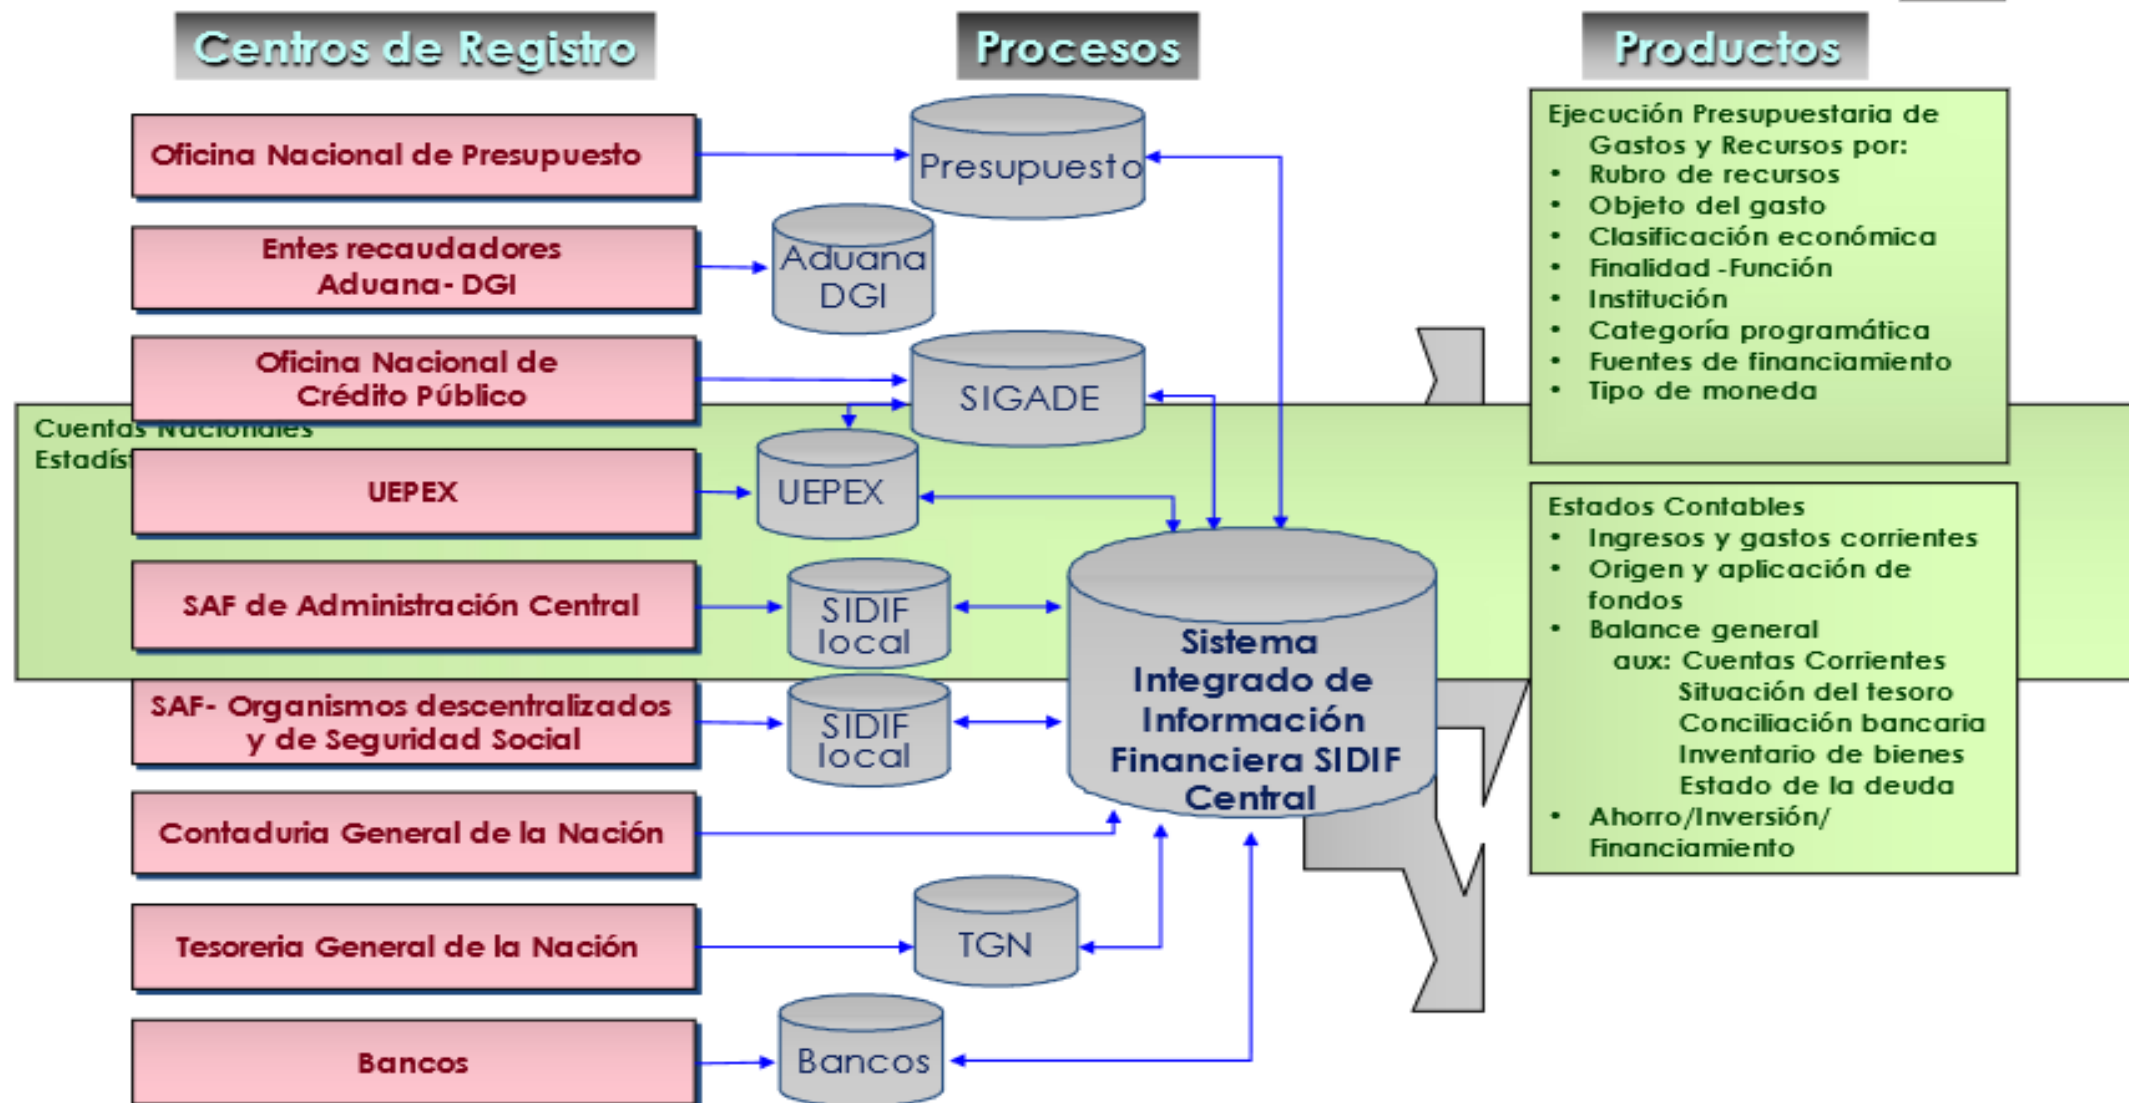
Centros de Registro

Procesos

Productos

Oficina Nacional de Presupuesto

Presupuesto

Entes recaudadores Aduana- DGI

Aduana DGI

Oficina Nacional de Crédito Público

SIGADE

Cuentas Nacionales Estadís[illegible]

UEPEX

UEPEX

SAF de Administración Central

SIDIF local

SAF- Organismos descentralizados y de Seguridad Social

SIDIF local

Sistema Integrado de Información Financiera SIDIF Central

Contaduria General de la Nación

Tesoreria General de la Nación

TGN

Bancos

Bancos

Ejecución Presupuestaria de Gastos y Recursos por:
• Rubro de recursos
• Objeto del gasto
• Clasificación económica
• Finalidad -Función
• Institución
• Categoría programática
• Fuentes de financiamiento
• Tipo de moneda

Estados Contables
• Ingresos y gastos corrientes
• Origen y aplicación de fondos
• Balance general
aux: Cuentas Corrientes
Situación del tesoro
Conciliación bancaria
Inventario de bienes
Estado de la deuda
• Ahorro/Inversión/ Financiamiento